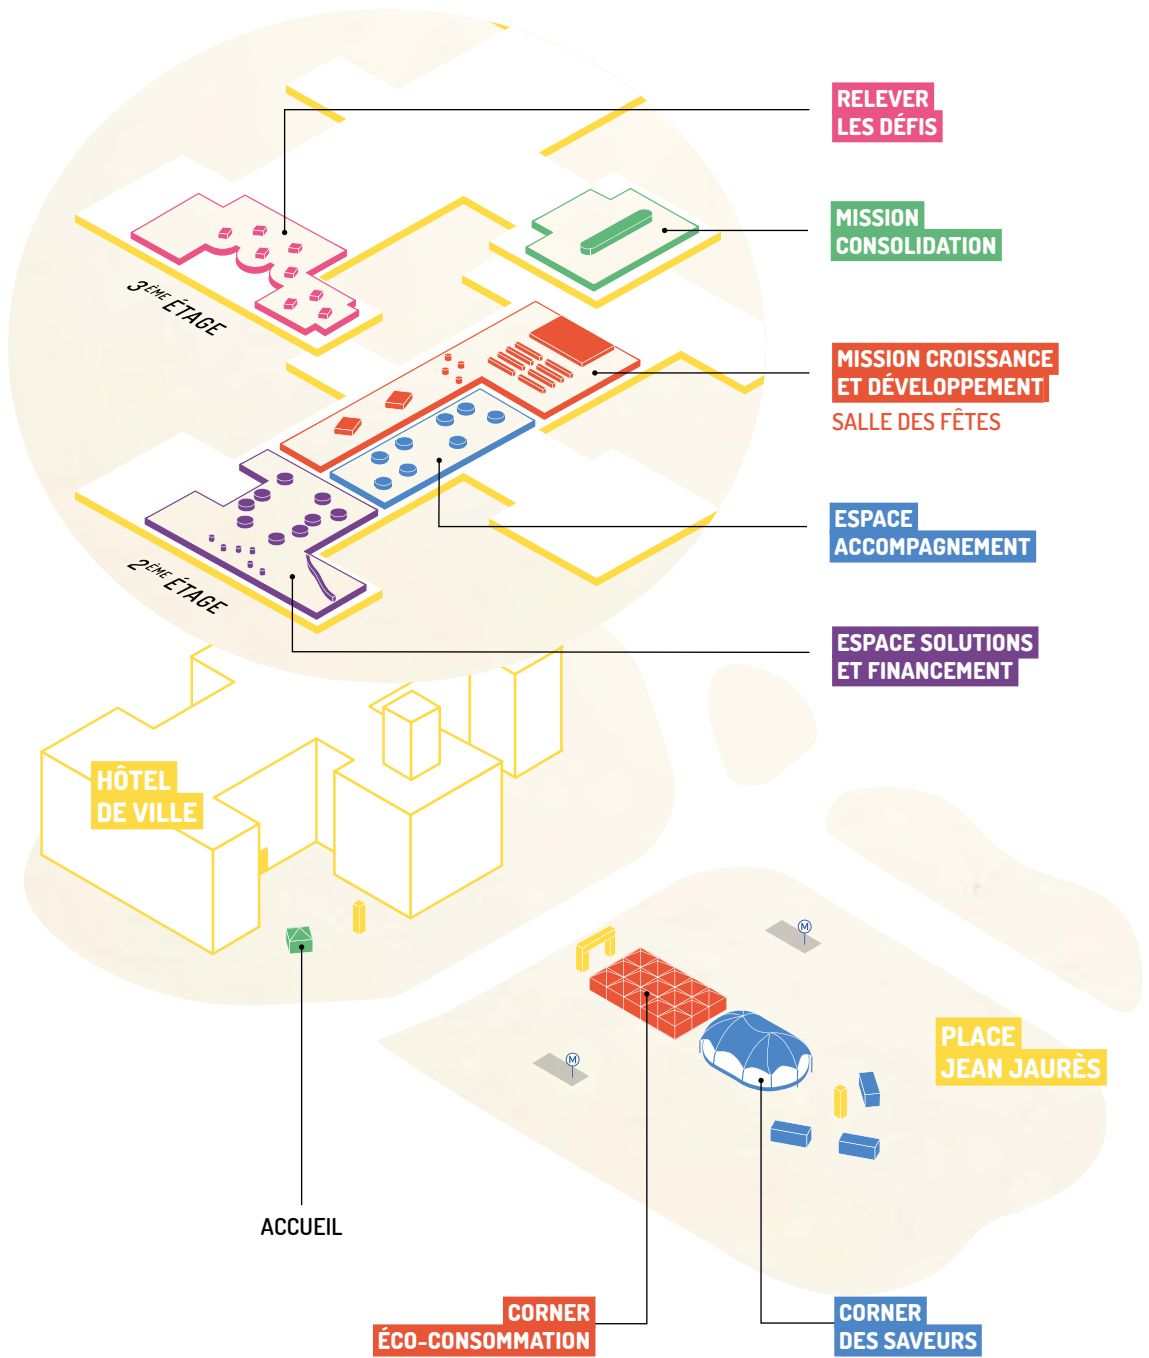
RELEVER
LES DÉFIS

MISSION
CONSOLIDATION

$3^{ÈME}$ ÉTAGE

MISSION CROISSANCE
ET DÉVELOPPEMENT
SALLE DES FÊTES

ESPACE
ACCOMPAGNEMENT

$2^{ÈME}$ ÉTAGE

ESPACE SOLUTIONS
ET FINANCEMENT

HÔTEL
DE VILLE

M

M

PLACE
JEAN JAURÈS

ACCUEIL

CORNER
ÉCO-CONSOMMATION

CORNER
DES SAVEURS